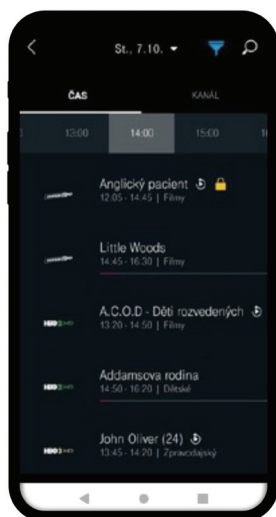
St., 7.10.

ČAS

KANÁL

13:00

14:00

15:00

Anglický pacient
12:05 - 14:45 | Filmy

Little Woods
14:45 - 16:30 | Filmy

HBO
A.C.O.D - Děti rozvedených
13:20 - 14:50 | Filmy

HBO
Addamsova rodina
14:50 - 16:20 | Dětské

HBO
John Oliver (24)
13:45 - 14:20 | Zpravodajský